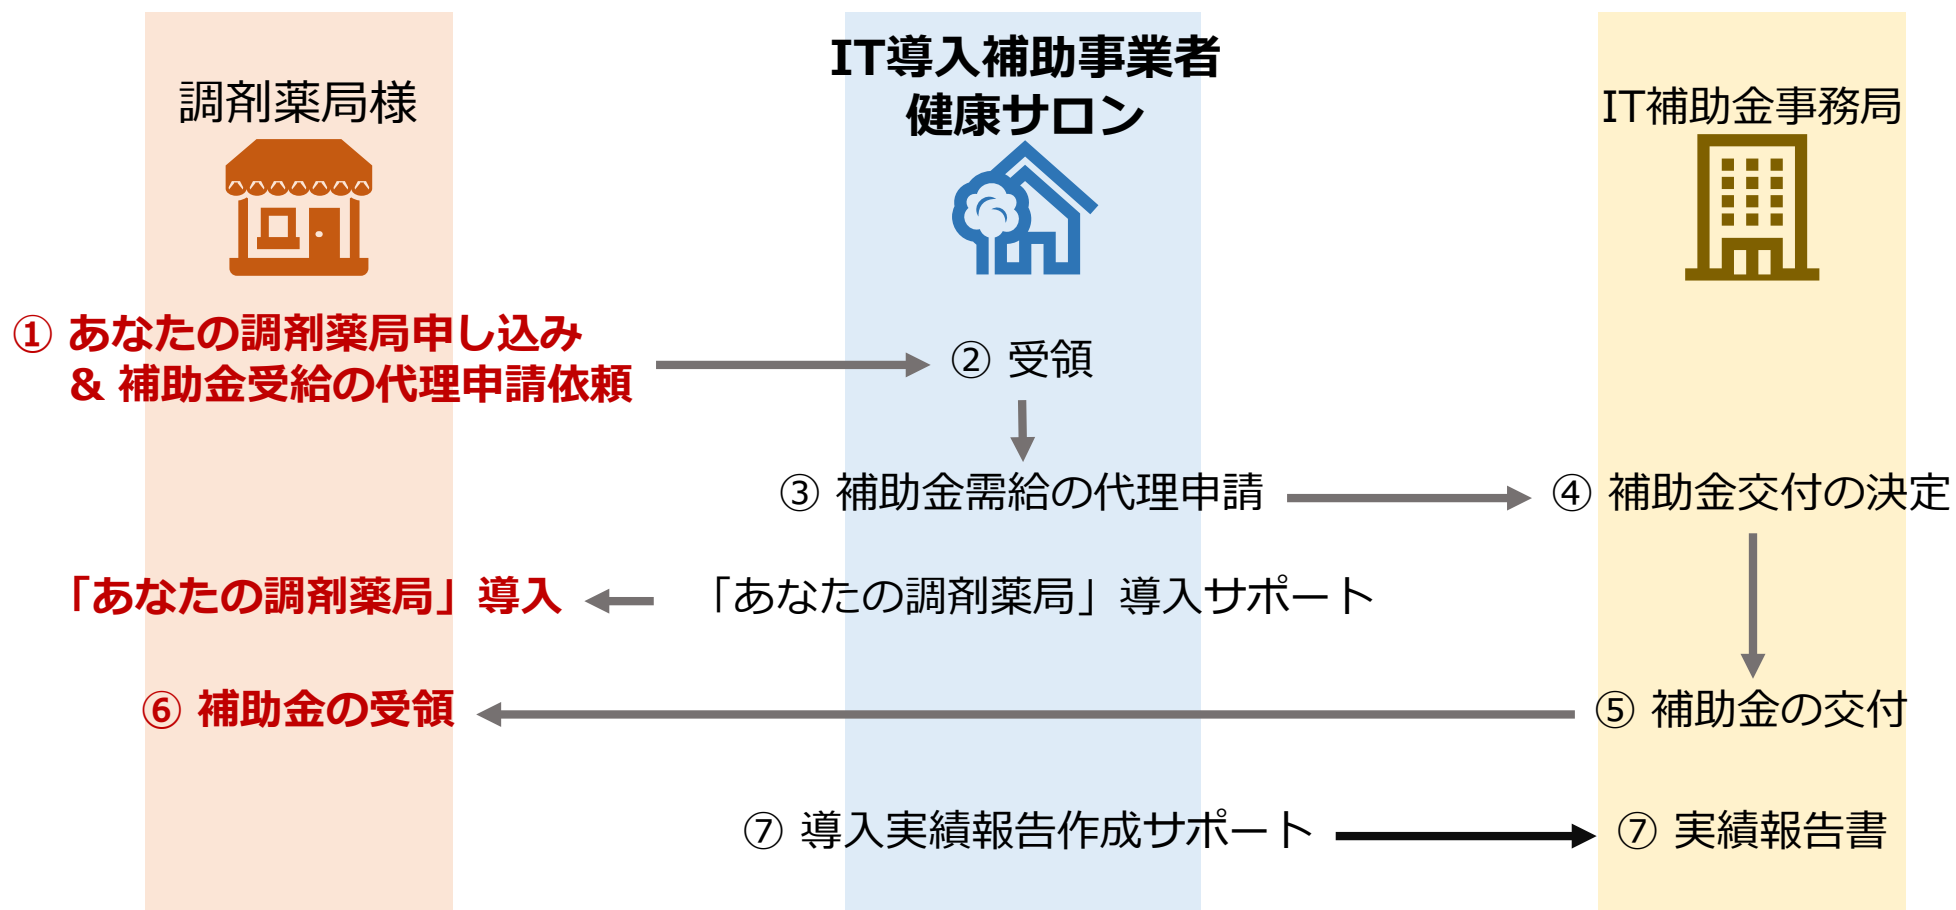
調剤薬局様

IT導入補助事業者
健康サロン

IT補助金事務局

① あなたの調剤薬局申し込み
& 補助金受給の代理申請依頼

② 受領

③ 補助金需給の代理申請

④ 補助金交付の決定

「あなたの調剤薬局」導入

「あなたの調剤薬局」導入サポート

⑥ 補助金の受領

⑤ 補助金の交付

⑦ 導入実績報告作成サポート

⑦ 実績報告書